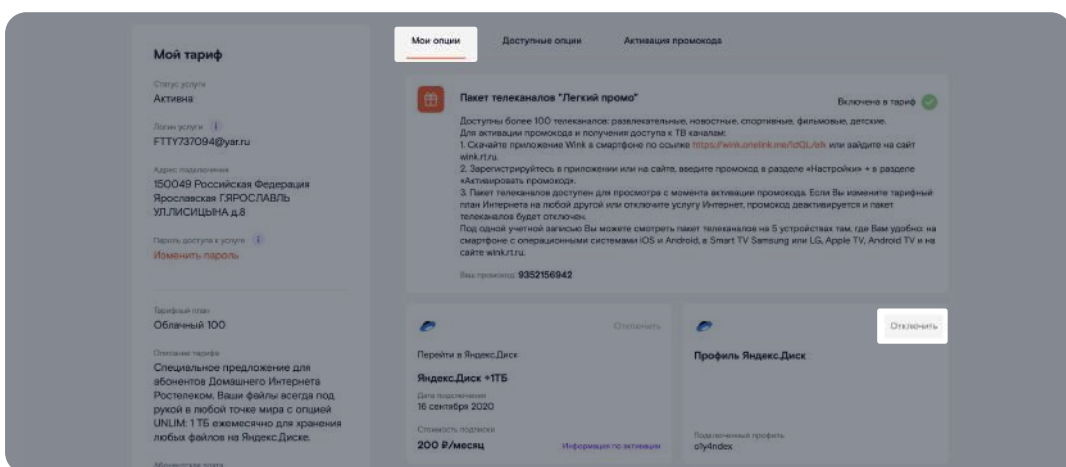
Мой тариф

Статус услуги
Активна

Логин услуги
FTTY737094@yar.ru

Адрес подключения
150049 Российская Федерация Ярославская Г.ЯРОСЛАВЛЬ УЛ.ЛИСИЦЫНА д.8

Пароль доступа к услуге
Изменить пароль

Тарифный план
Облачный 100

Описание тарифа
Специальное предложение для абонентов Домашнего Интернета Ростелеком. Ваши файлы всегда под рукой в любой точке мира с опцией UNLIM: 1 ТБ ежемесячно для хранения любых файлов на Яндекс.Диске.

Абонентская плата

Мои опции Доступные опции Активация промокода

Пакет телеканалов "Легкий промо"
Включена в тариф

Доступны более 100 телеканалов: развлекательные, новостные, спортивные, фильмовые, детские.
Для активации промокода и получения доступа к ТВ каналам:
1. Скачайте приложение Wink в смартфоне по ссылке https://wink.onelink.me/IiOL/afk или зайдите на сайт wink.rt.ru.
2. Зарегистрируйтесь в приложении или на сайте, введите промокод в разделе «Настройки» + в разделе «Активировать промокод».
3. Пакет телеканалов доступен для просмотра с момента активации промокода. Если Вы измените тарифный план Интернета на любой другой или отключите услугу Интернет, промокод деактивируется и пакет телеканалов будет отключен.
Под одной учетной записью Вы можете смотреть пакет телеканалов на 5 устройствах там, где Вам удобно: на смартфоне с операционными системами iOS и Android, в Smart TV Samsung или LG, Apple TV, Android TV и на сайте wink.rt.ru.

Ваш промокод: 9352156942

Отключить
Перейти в Яндекс.Диск
Яндекс.Диск +1ТБ
Дата подключения
16 сентября 2020
Стоимость подписки
200 ₽/месяц
Информация по активации

Отключить
Профиль Яндекс.Диск
Подключенный профиль
oly4ndex